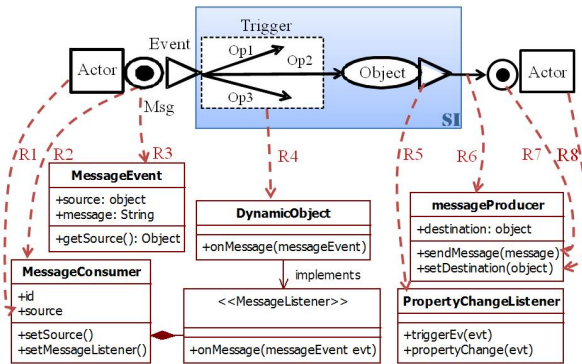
Trigger
Event
Actor
Op1
Op2
Op3
Object
Actor
Msg
SI
R1
R2
R3
R4
R5
R6
R7
R8

MessageEvent
+source: object
+message: String
+getSource(): Object

DynamicObject
+onMessage(messageEvent)

messageProducer
+destination: object
+sendMessage(message)
+setDestination(object)

implements

MessageConsumer
+id
+source
+setSource()
+setMessageListener()

<<MessageListener>>
+onMessage(messageEvent evt)

PropertyChangeListener
+triggerEv(evt)
+propertyChange(evt)